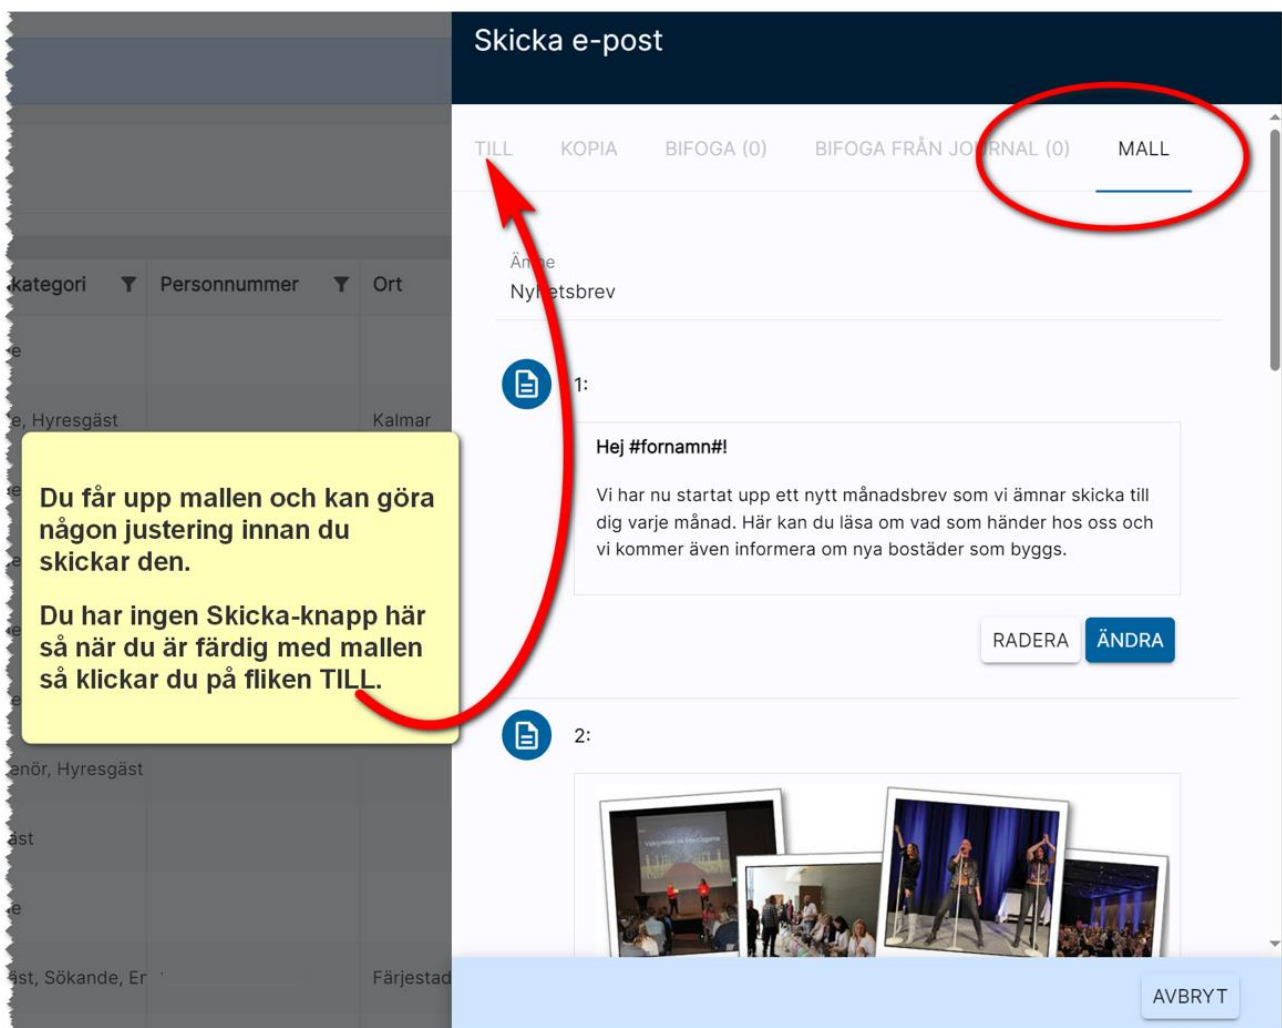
Skicka e-post

TILL KOPIA BIFOGA (0) BIFOGA FRÅN JO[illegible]RNAL (0) MALL

kategori Personnummer Ort

e

e, Hyresgäst Kalmar

Du får upp mallen och kan göra någon justering innan du skickar den.

Du har ingen Skicka-knapp här så när du är färdig med mallen så klickar du på fliken TILL.

enör, Hyresgäst

äst

e

äst, Sökande, Er Färjestad

Ä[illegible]e
Ny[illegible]etsbrev

1:

Hej #fornamn#!

Vi har nu startat upp ett nytt månadsbrev som vi ämnar skicka till dig varje månad. Här kan du läsa om vad som händer hos oss och vi kommer även informera om nya bostäder som byggs.

RADERA ÄNDRA

2:

AVBRYT